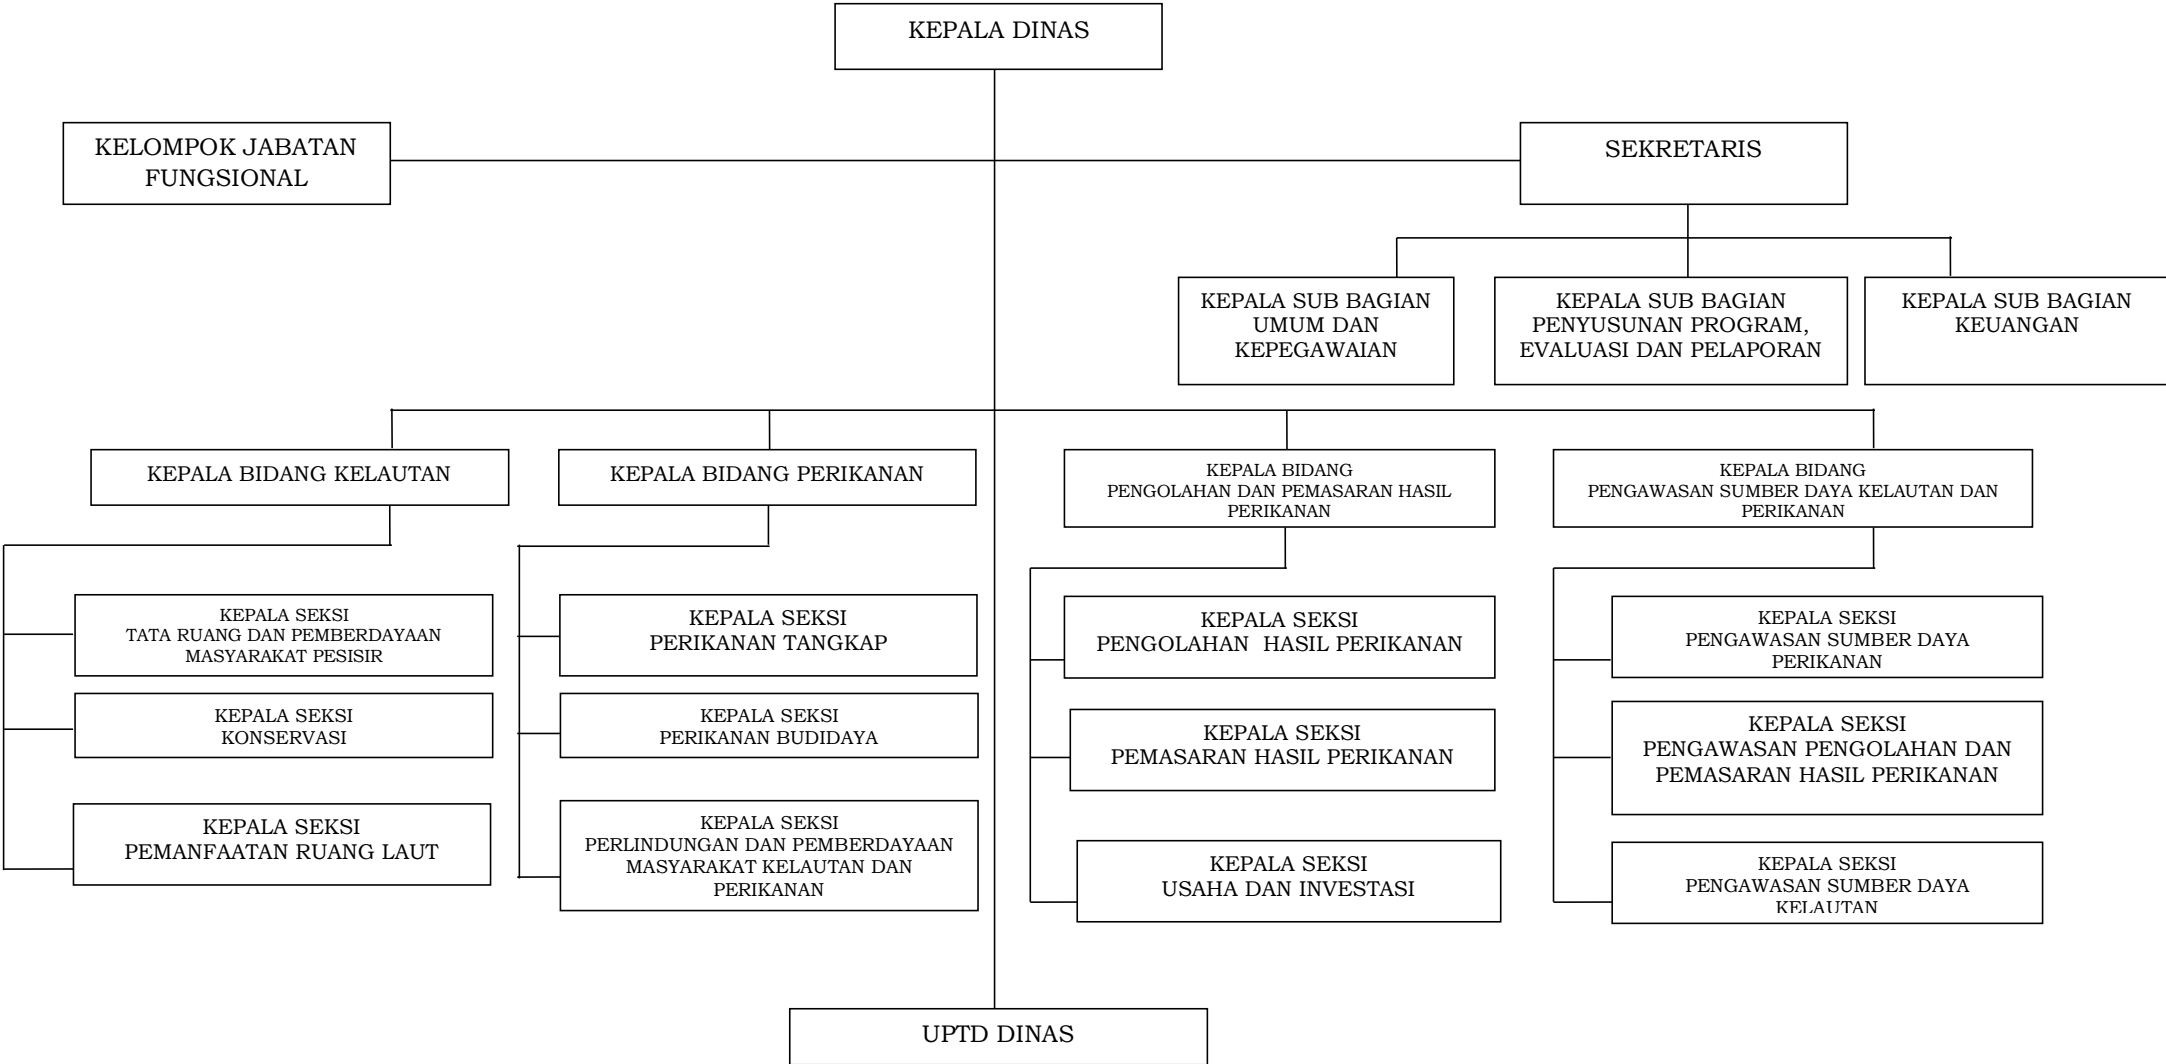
KEPALA DINAS

KELOMPOK JABATAN FUNGSIONAL

SEKRETARIS

KEPALA SUB BAGIAN UMUM DAN KEPEGAWAIAN

KEPALA SUB BAGIAN PENYUSUNAN PROGRAM, EVALUASI DAN PELAPORAN

KEPALA SUB BAGIAN KEUANGAN

KEPALA BIDANG KELAUTAN

KEPALA SEKSI TATA RUANG DAN PEMBERDAYAAN MASYARAKAT PESISIR

KEPALA SEKSI KONSERVASI

KEPALA SEKSI PEMANFAATAN RUANG LAUT

KEPALA BIDANG PERIKANAN

KEPALA SEKSI PERIKANAN TANGKAP

KEPALA SEKSI PERIKANAN BUDIDAYA

KEPALA SEKSI PERLINDUNGAN DAN PEMBERDAYAAN MASYARAKAT KELAUTAN DAN PERIKANAN

KEPALA BIDANG PENGOLAHAN DAN PEMASARAN HASIL PERIKANAN

KEPALA SEKSI PENGOLAHAN HASIL PERIKANAN

KEPALA SEKSI PEMASARAN HASIL PERIKANAN

KEPALA SEKSI USAHA DAN INVESTASI

KEPALA BIDANG PENGAWASAN SUMBER DAYA KELAUTAN DAN PERIKANAN

KEPALA SEKSI PENGAWASAN SUMBER DAYA PERIKANAN

KEPALA SEKSI PENGAWASAN PENGOLAHAN DAN PEMASARAN HASIL PERIKANAN

KEPALA SEKSI PENGAWASAN SUMBER DAYA KELAUTAN

UPTD DINAS